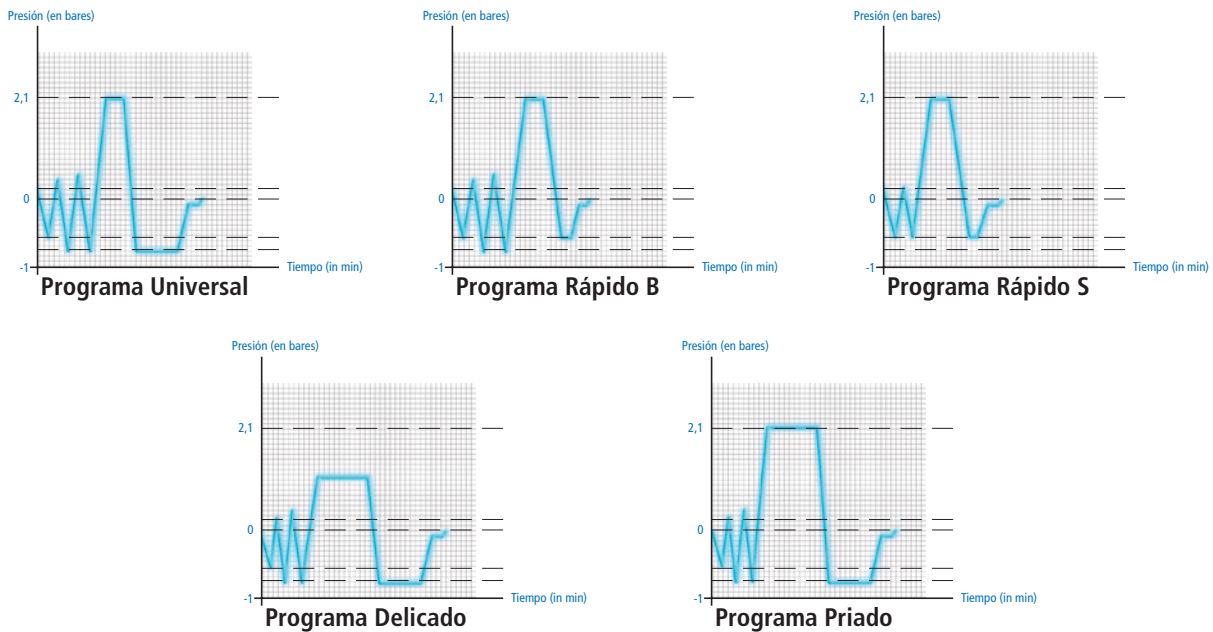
Presión (en bares)
2,1
0
-1
Tiempo (in min)
Programa Universal

Presión (en bares)
2,1
0
-1
Tiempo (in min)
Programa Rápido B

Presión (en bares)
2,1
0
-1
Tiempo (in min)
Programa Rápido S

Presión (en bares)
2,1
0
-1
Tiempo (in min)
Programa Delicado

Presión (en bares)
2,1
0
-1
Tiempo (in min)
Programa Priado